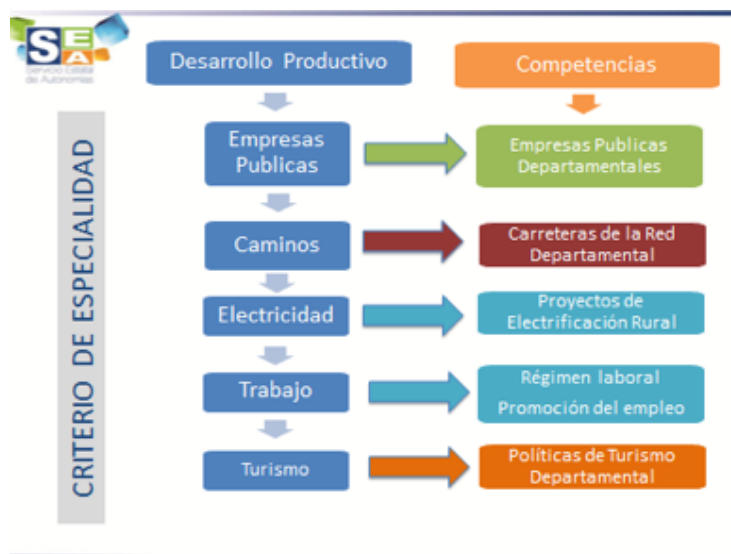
SEA
Servicio Estatal de Autonomías

CRITERIO DE ESPECIALIDAD

Desarrollo Productivo

Competencias

Empresas Publicas

Empresas Publicas Departamentales

Caminos

Carreteras de la Red Departamental

Electricidad

Proyectos de Electrificación Rural

Trabajo

Régimen laboral

Promoción del empleo

Turismo

Políticas de Turismo Departamental